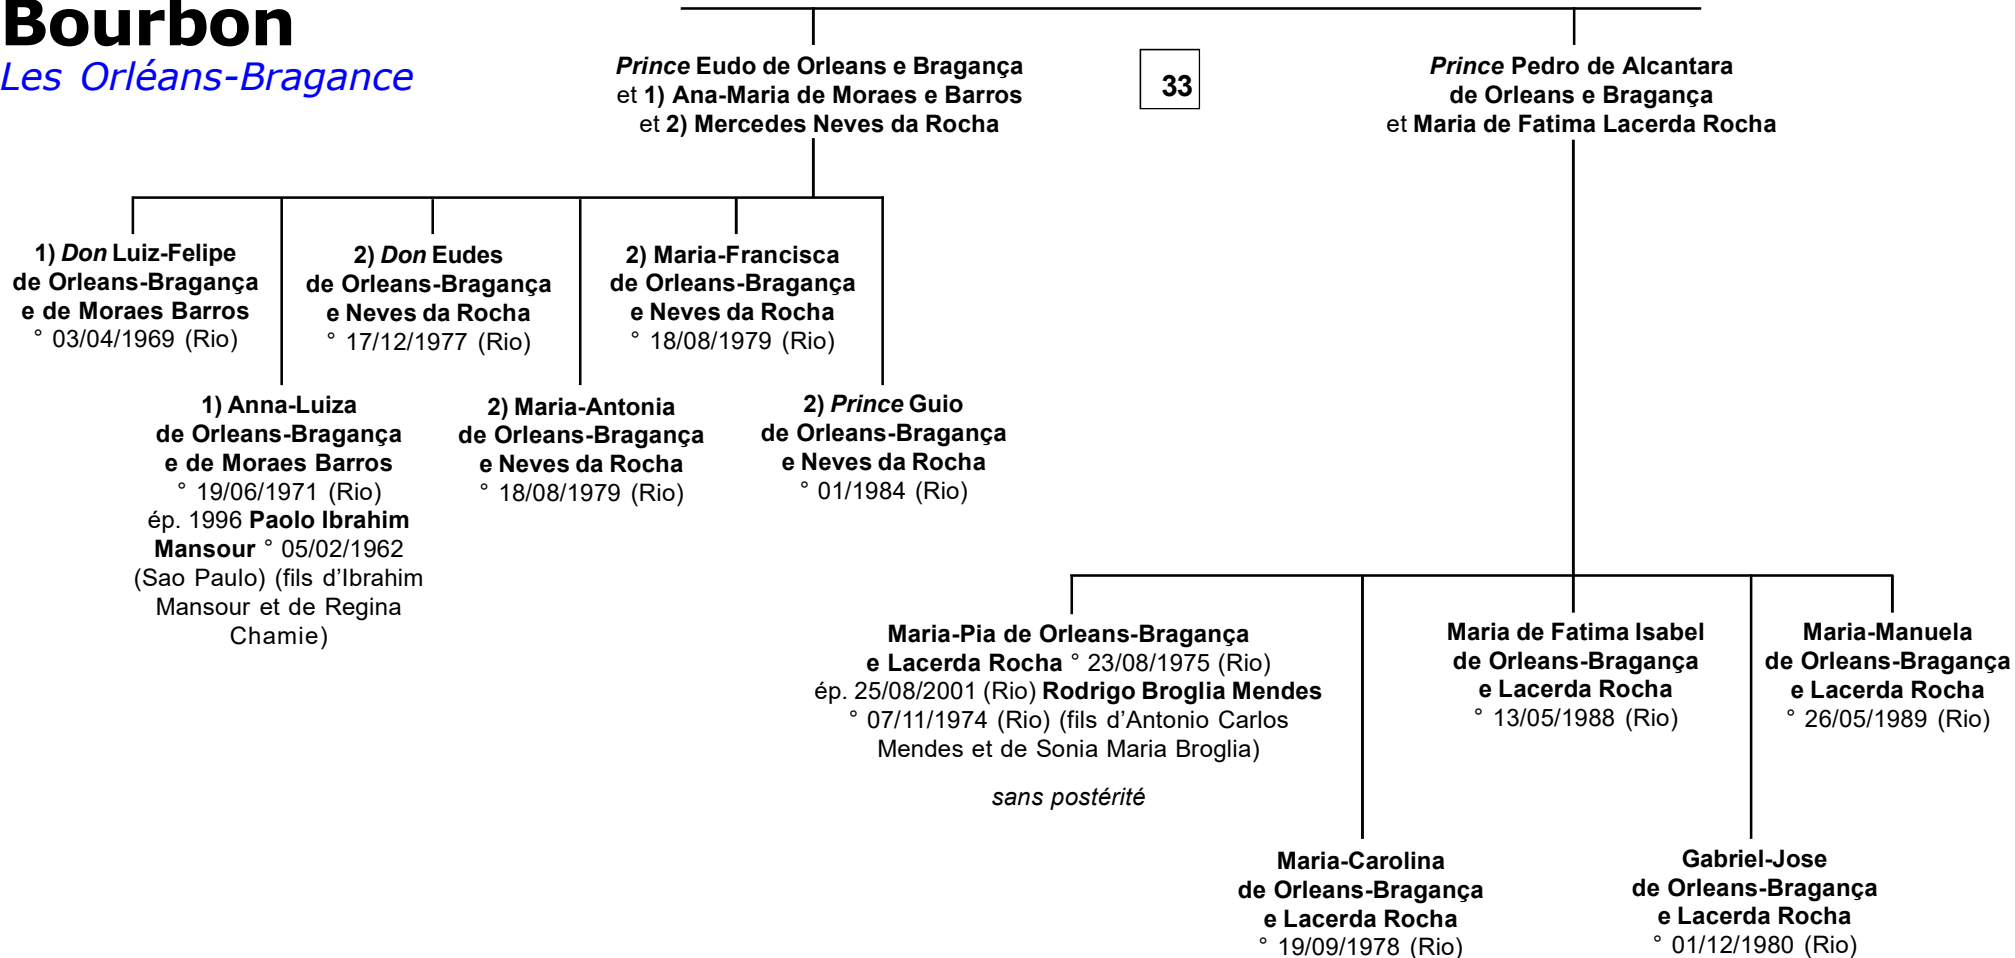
Bourbon
Les Orléans-Bragance

33

Prince Eudo de Orleans e Bragança et 1) Ana-Maria de Moraes e Barros et 2) Mercedes Neves da Rocha

Prince Pedro de Alcantara de Orleans e Bragança et Maria de Fatima Lacerda Rocha

1) Don Luiz-Felipe de Orleans-Bragança e de Moraes Barros ° 03/04/1969 (Rio)

1) Anna-Luiza de Orleans-Bragança e de Moraes Barros ° 19/06/1971 (Rio) ép. 1996 Paolo Ibrahim Mansour ° 05/02/1962 (Sao Paulo) (fils d'Ibrahim Mansour et de Regina Chamie)

2) Don Eudes de Orleans-Bragança e Neves da Rocha ° 17/12/1977 (Rio)

2) Maria-Antonia de Orleans-Bragança e Neves da Rocha ° 18/08/1979 (Rio)

2) Maria-Francisca de Orleans-Bragança e Neves da Rocha ° 18/08/1979 (Rio)

2) Prince Guio de Orleans-Bragança e Neves da Rocha ° 01/1984 (Rio)

Maria-Pia de Orleans-Bragança e Lacerda Rocha ° 23/08/1975 (Rio) ép. 25/08/2001 (Rio) Rodrigo Broglia Mendes ° 07/11/1974 (Rio) (fils d'Antonio Carlos Mendes et de Sonia Maria Broglia)

sans postérité

Maria-Carolina de Orleans-Bragança e Lacerda Rocha ° 19/09/1978 (Rio)

Maria de Fatima Isabel de Orleans-Bragança e Lacerda Rocha ° 13/05/1988 (Rio)

Gabriel-Jose de Orleans-Bragança e Lacerda Rocha ° 01/12/1980 (Rio)

Maria-Manuela de Orleans-Bragança e Lacerda Rocha ° 26/05/1989 (Rio)